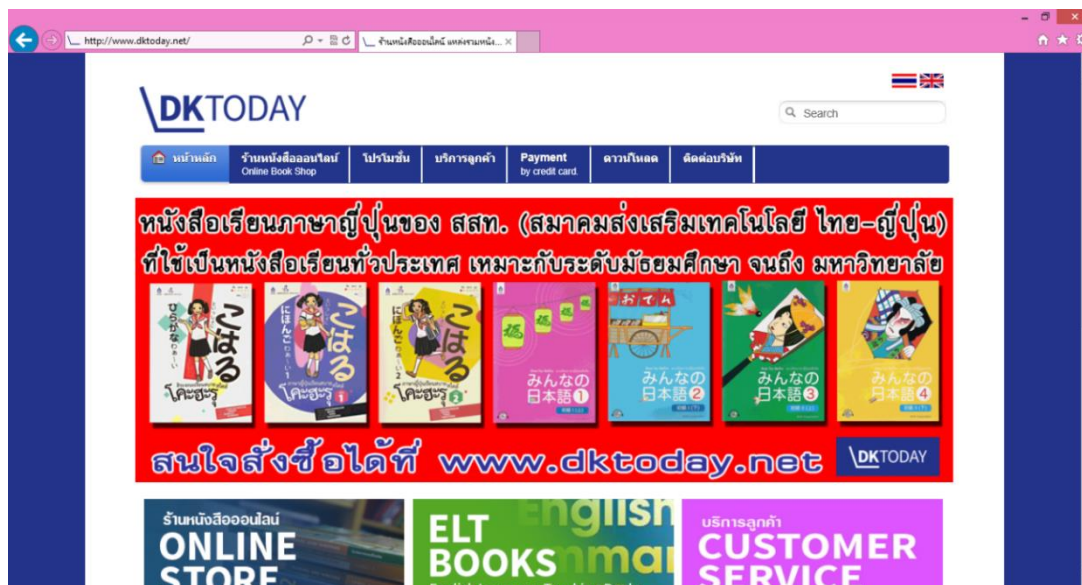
http://www.dktoday.net/

ร้านหนังสือออนไลน์ แหล่งรวมหนัง...

DKTODAY

Search

หน้าหลัก | ร้านหนังสือออนไลน์ Online Book Shop | โปรโมชั่น | บริการลูกค้า | Payment by credit card. | ดาวน์โหลด | ติดต่อบริษัท

หนังสือเรียนภาษาญี่ปุ่นของ สสท. (สมาคมส่งเสริมเทคโนโลยี ไทย-ญี่ปุ่น) ที่ใช้เป็นหนังสือเรียนทั่วประเทศ เหมาะกับระดับมัธยมศึกษา จนถึง มหาวิทยาลัย

ひらがな こはる โคะฮะรุ

にほんご こはる 1 โคะฮะรุ

にほんご こはる 2 โคะฮะรุ

みんなの日本語 1

みんなの日本語 2

みんなの日本語 3

みんなの日本語 4

สนใจสั่งซื้อได้ที่ www.dktoday.net

DKTODAY

ร้านหนังสือออนไลน์ ONLINE STORE

ELT BOOKS English

บริการลูกค้า CUSTOMER SERVICE